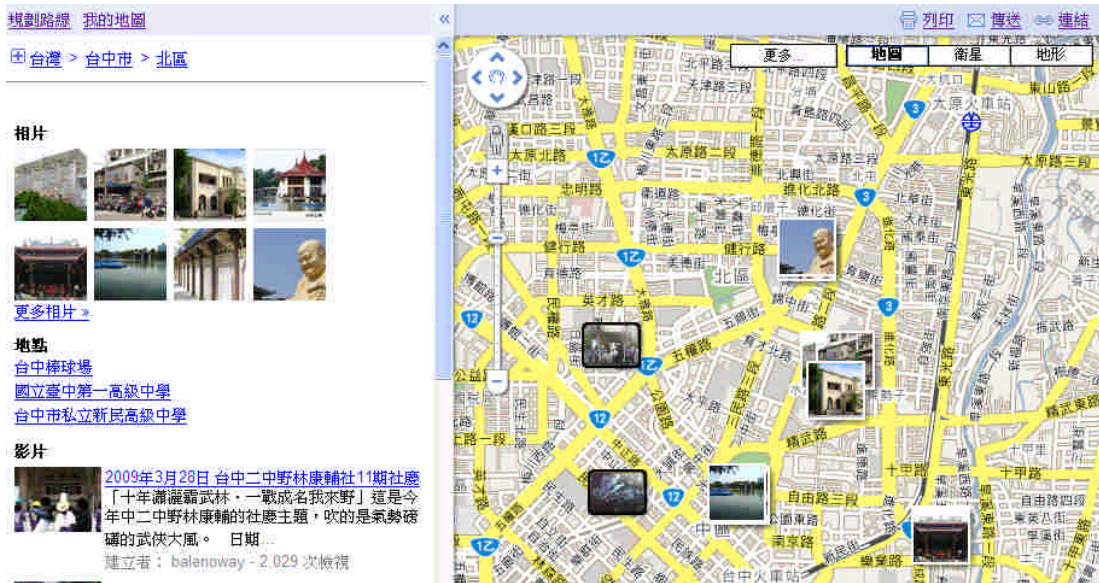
規劃路線 我的地圖

«

列印 傳送 連結

台灣 > 台中市 > 北區

相片

更多相片 »

地點

台中棒球場

國立臺中第一高級中學

台中市私立新民高級中學

影片

2009年3月28日 台中二中野林康輔社11期社慶

「十年瀟灑霸武林，一戰成名我來野」這是今年中二中野林康輔的社慶主題，吹的是氣勢磅礴的武俠大風。 日期...

建立者： balenoway - 2,029 次檢視

更多... 地圖 衛星 地形

北平路一段 大津路 太原火車站 東山路一段 太原北路 太原路二段 太原路三段 忠明路 進化北路 北區 英才路 五權路 育才北路 健行路 中清路 三民路 精武路 自由路二段 十甲路 公益路 中華路 南京路 台中火車站 樂業路 北屯路 德化街 雙十路 美德街 崇德路 青島路 尊賢街 大雅路 梅川 北平路 力行路 中山路 復興路 十甲東路 自強街